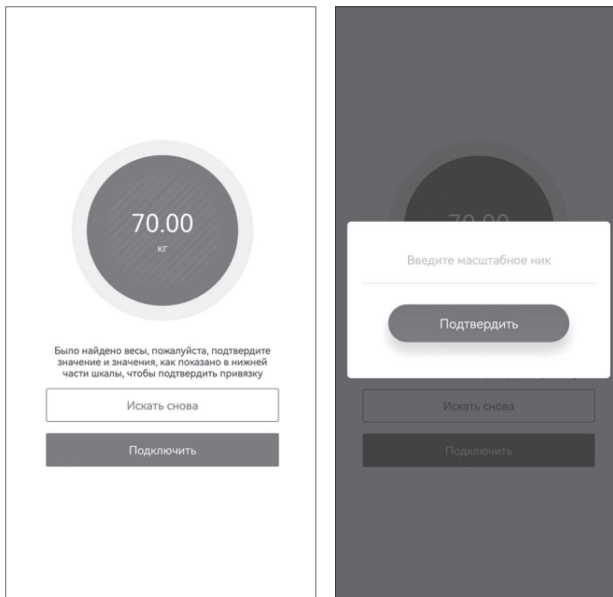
70.00
кг

Было найдено весы, пожалуйста, подтвердите значение и значения, как показано в нижней части шкалы, чтобы подтвердить привязку

Искать снова

Подключить

Введите масштабное ник

Подтвердить

Искать снова

Подключить